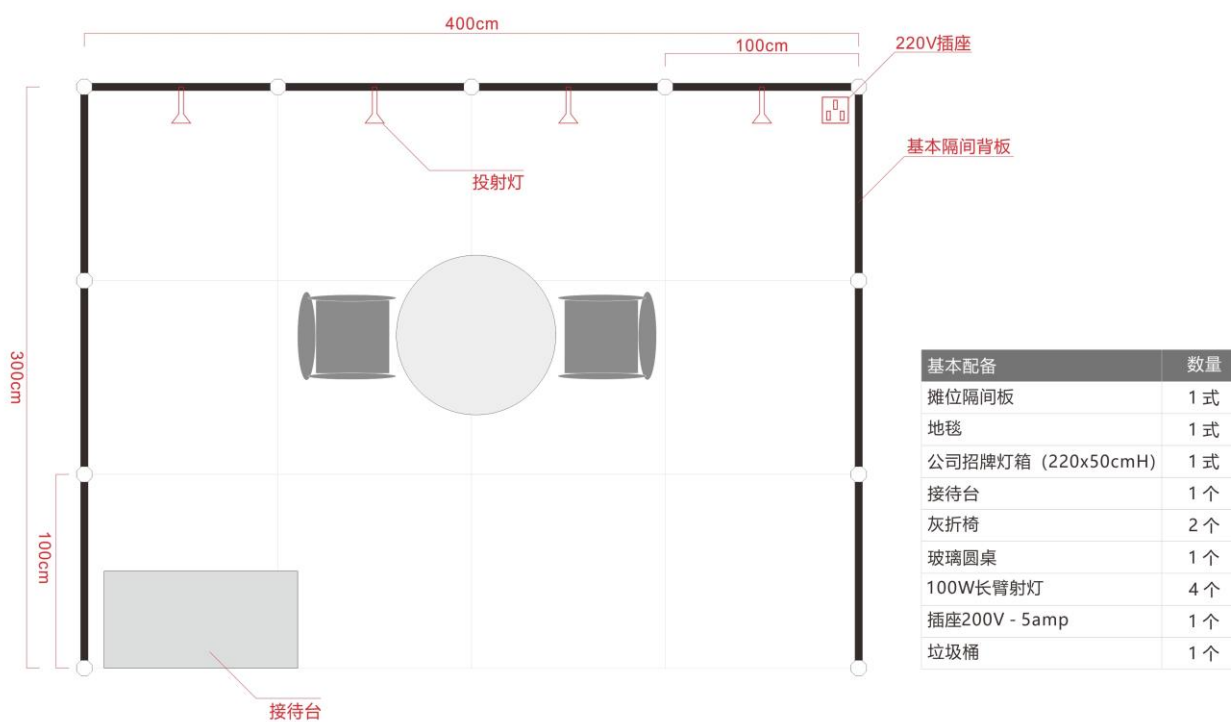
400cm

100cm

220V插座

基本隔间背板

投射灯

300cm

100cm

接待台

| 基本配备 | 数量 |
|---|---|
| 摊位隔间板 | 1式 |
| 地毯 | 1式 |
| 公司招牌灯箱（220x50cmH） | 1式 |
| 接待台 | 1个 |
| 灰折椅 | 2个 |
| 玻璃圆桌 | 1个 |
| 100W长臂射灯 | 4个 |
| 插座200V - 5amp | 1个 |
| 垃圾桶 | 1个 |